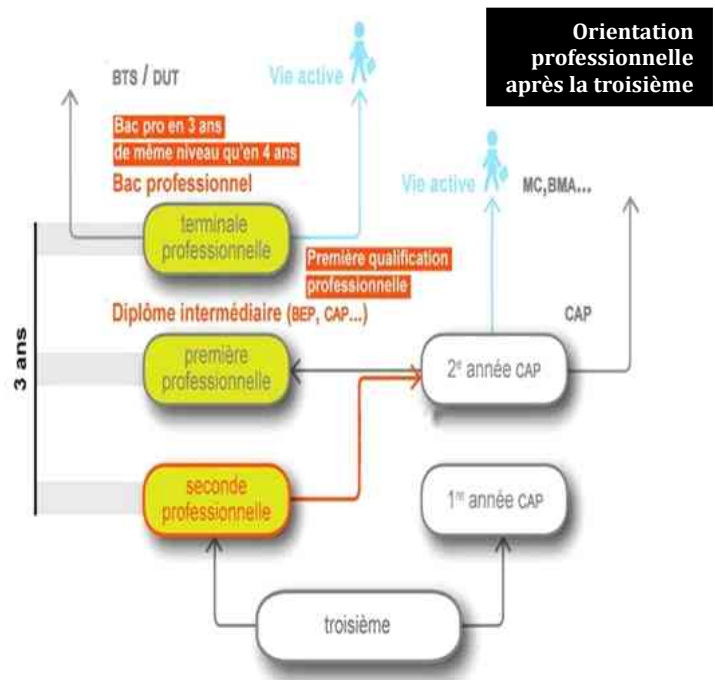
Orientation professionnelle après la troisième

BTS / DUT

Vie active

Bac pro en 3 ans
de même niveau qu'en 4 ans

Bac professionnel

Vie active

MC, BMA...

terminale professionnelle

Première qualification professionnelle

Diplôme intermédiaire (BEP, CAP...)

CAP

3 ans

première professionnelle

2$^{e}$ année CAP

seconde professionnelle

1$^{re}$ année CAP

troisième